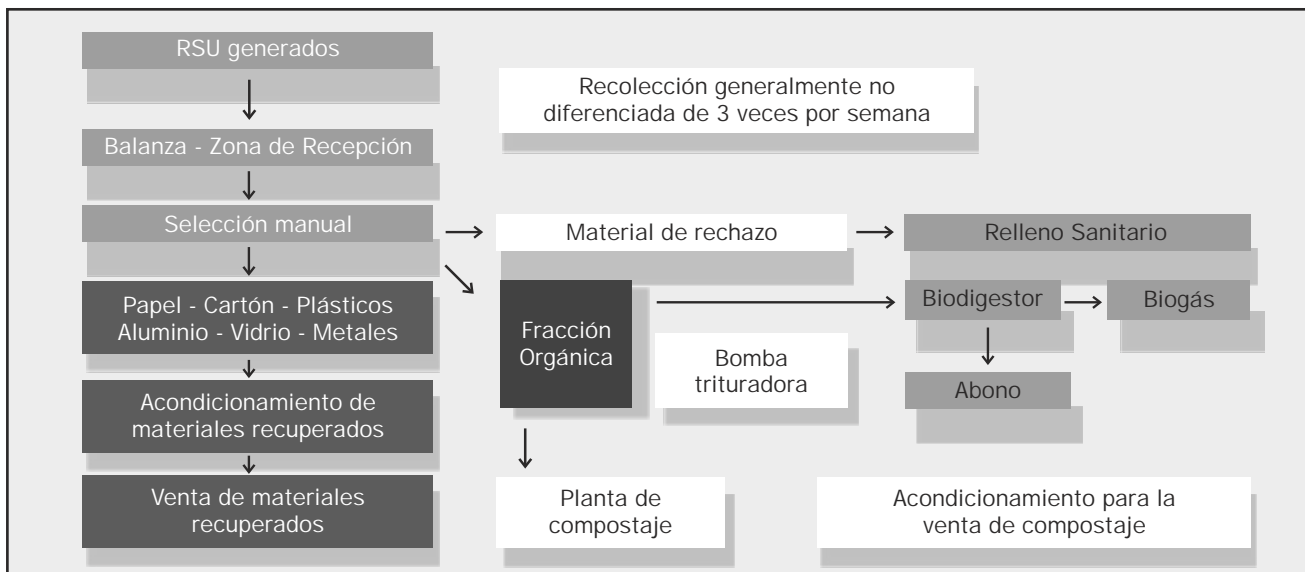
RSU generados

Recolección generalmente no diferenciada de 3 veces por semana

Balanza - Zona de Recepción

Selección manual

Material de rechazo

Relleno Sanitario

Papel - Cartón - Plásticos Aluminio - Vidrio - Metales

Fracción Orgánica

Biodigestor

Biogás

Bomba trituradora

Abono

Acondicionamiento de materiales recuperados

Venta de materiales recuperados

Planta de compostaje

Acondicionamiento para la venta de compostaje